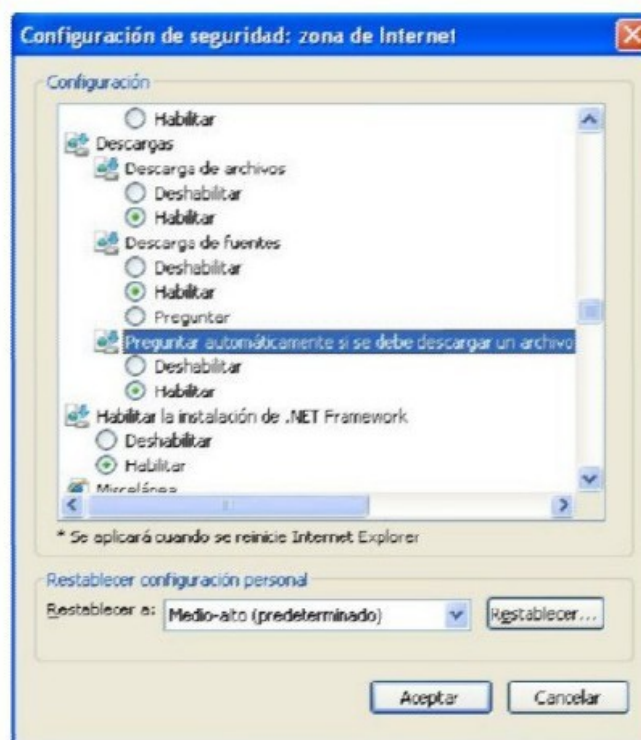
Configuración de seguridad: zona de Internet

Configuración

Habilitar
Descargas
Descarga de archivos
Deshabilitar
Habilitar
Descarga de fuentes
Deshabilitar
Habilitar
Preguntar
Preguntar automáticamente si se debe descargar un archivo
Deshabilitar
Habilitar
Habilitar la instalación de .NET Framework
Deshabilitar
Habilitar
Misceláne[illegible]

* Se aplicará cuando se reinicie Internet Explorer

Restablecer configuración personal
Restablecer a: Medio-alto (predeterminado)
Restablecer...

Aceptar
Cancelar